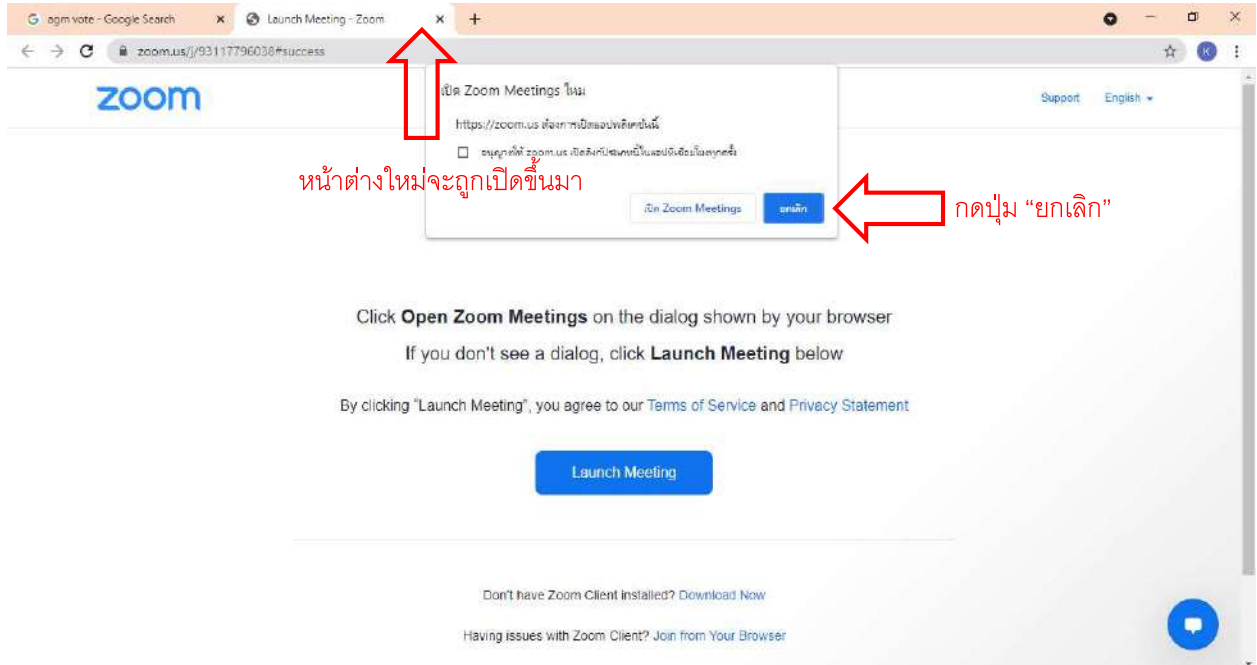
agm vote - Google Search ×
Launch Meeting - Zoom ×
+

zoom.us/j/93117796038#success

zoom

Support English

เปิด Zoom Meetings ไหม

https://zoom.us ต้องการเปิดแอปพลิเคชันนี้

อนุญาตให้ zoom.us เปิดลิงก์ประเภทนี้ในแอปที่เชื่อมโยงทุกครั้ง

หน้าต่างใหม่จะถูกเปิดขึ้นมา

เปิด Zoom Meetings ยกเลิก

กดปุ่ม “ยกเลิก”

Click **Open Zoom Meetings** on the dialog shown by your browser

If you don't see a dialog, click **Launch Meeting** below

By clicking "Launch Meeting", you agree to our Terms of Service and Privacy Statement

Launch Meeting

Don't have Zoom Client installed? Download Now

Having issues with Zoom Client? Join from Your Browser